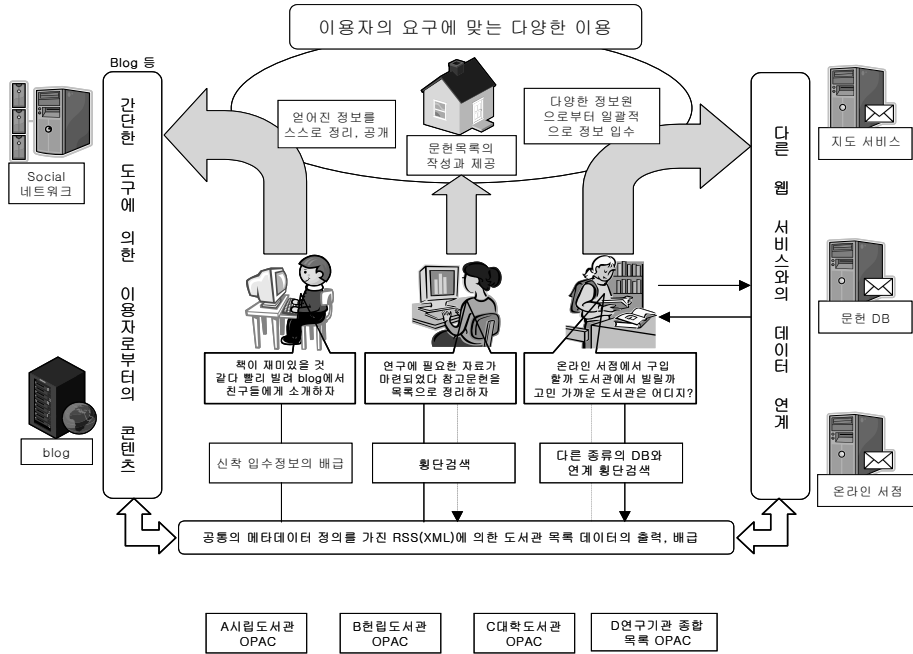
이용자의 요구에 맞는 다양한 이용

Blog 등

간단한 도구에 의한 이용자로부터의 콘텐츠

Social 네트워크

blog

얻어진 정보를 스스로 정리, 공개

문헌목록의 작성과 제공

다양한 정보원으로부터 일괄적으로 정보 입수

다른 웹 서비스와의 데이터 연계

지도 서비스

문헌 DB

온라인 서점

책이 재미있을 것 같다 빨리 빌려 blog에서 친구들에게 소개하자

연구에 필요한 자료가 마련되었다 참고문헌을 목록으로 정리하자

온라인 서점에서 구입할까 도서관에서 빌릴까 고민 가까운 도서관은 어디지?

신착 입수정보의 배급

횡단검색

다른 종류의 DB와 연계 횡단검색

공통의 메타데이터 정의를 가진 RSS(XML)에 의한 도서관 목록 데이터의 출력, 배급

A시립도서관 OPAC

B현립도서관 OPAC

C대학도서관 OPAC

D연구기관 종합 목록 OPAC